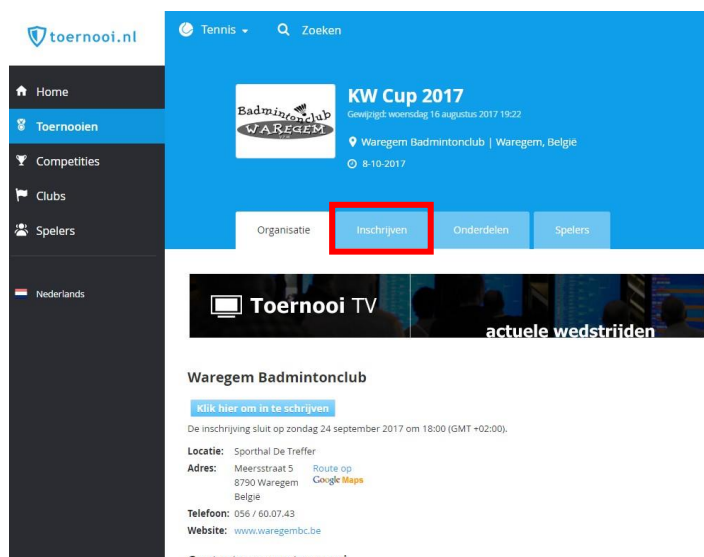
toernooi.nl

Tennis Zoeken

Home
Toernooien
Competities
Clubs
Spelers

Nederlands

Badmintonclub WAREGEM

KW Cup 2017
Gewijzigd: woensdag 16 augustus 2017 19:22
Waregem Badmintonclub | Waregem, België
8-10-2017

Organisatie Inschrijven Onderdelen Spelers

Toernooi TV
actuele wedstrijden

Waregem Badmintonclub

Klik hier om in te schrijven

De inschrijving sluit op zondag 24 september 2017 om 18:00 (GMT +02:00).

Locatie: Sporthal De Treffer
Adres: Meersstraat 5 8790 Waregem België Route op Google Maps
Telefoon: 056 / 60.07.43
Website: www.waregembc.be